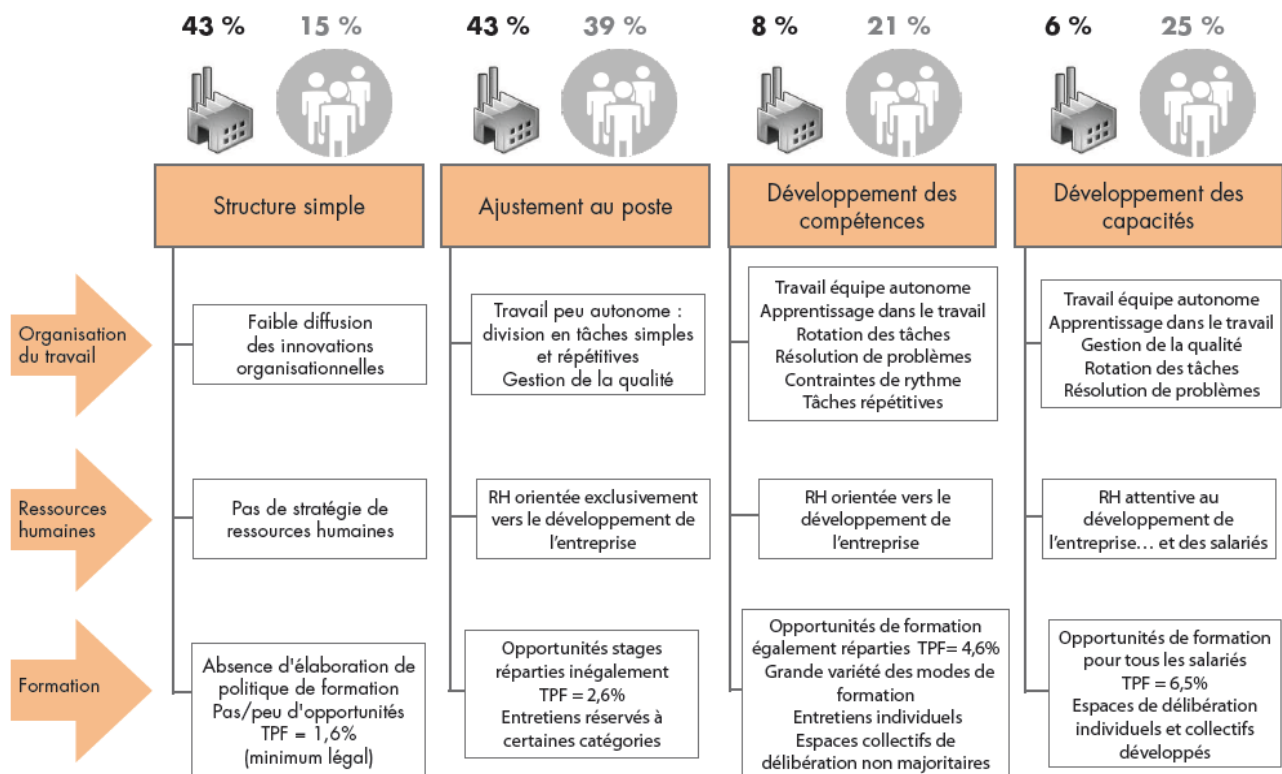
43 % 15 %

Structure simple

Faible diffusion des innovations organisationnelles

Pas de stratégie de ressources humaines

Absence d'élaboration de politique de formation
Pas/peu d'opportunités
TPF = 1,6%
(minimum légal)

43 % 39 %

Ajustement au poste

Travail peu autonome : division en tâches simples et répétitives
Gestion de la qualité

RH orientée exclusivement vers le développement de l'entreprise

Opportunités stages réparties inégalement
TPF = 2,6%
Entretiens réservés à certaines catégories

8 % 21 %

Développement des compétences

Travail équipe autonome
Apprentissage dans le travail
Rotation des tâches
Résolution de problèmes
Contraintes de rythme
Tâches répétitives

RH orientée vers le développement de l'entreprise

Opportunités de formation également réparties TPF= 4,6%
Grande variété des modes de formation
Entretiens individuels
Espaces collectifs de délibération non majoritaires

6 % 25 %

Développement des capacités

Travail équipe autonome
Apprentissage dans le travail
Gestion de la qualité
Rotation des tâches
Résolution de problèmes

RH attentive au développement de l'entreprise… et des salariés

Opportunités de formation pour tous les salariés
TPF = 6,5%
Espaces de délibération individuels et collectifs développés

Organisation du travail

Ressources humaines

Formation